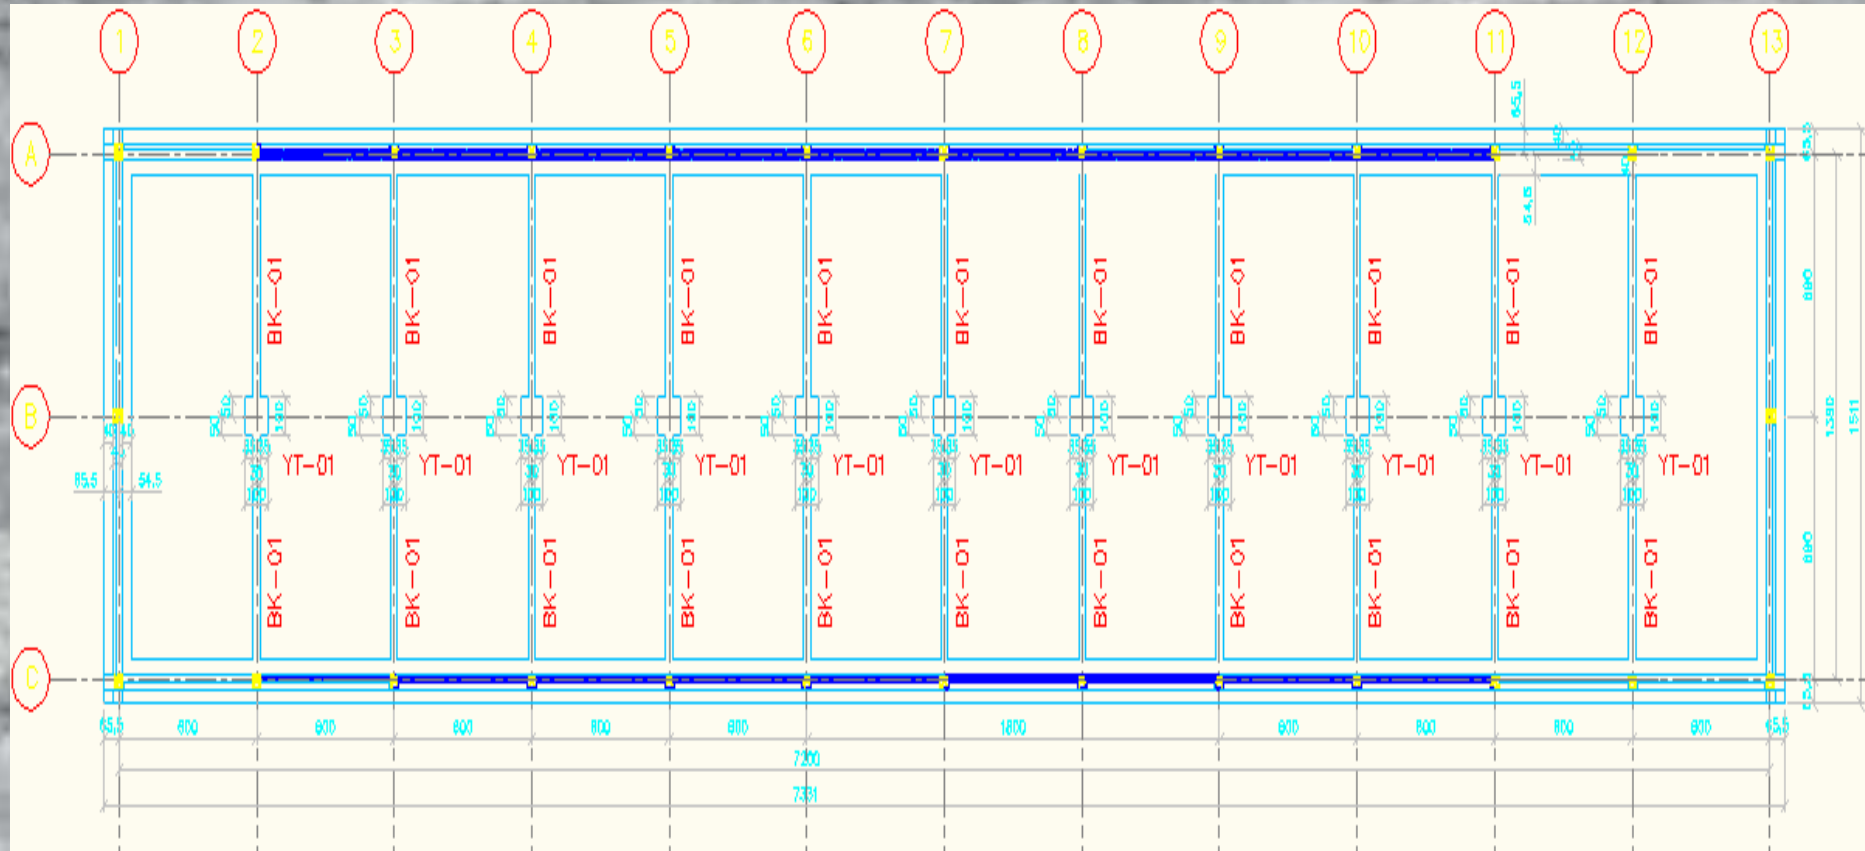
1 2 3 4 5 6 7 8 9 10 11 12 13

A

B

C

65,5
50
40
54,5
600
1390
1511

BK-01 BK-01 BK-01 BK-01 BK-01 BK-01 BK-01 BK-01 BK-01 BK-01 BK-01 BK-01

50 50 140
YT-01 YT-01 YT-01 YT-01 YT-01 YT-01 YT-01 YT-01 YT-01 YT-01 YT-01

BK-01 BK-01 BK-01 BK-01 BK-01 BK-01 BK-01 BK-01 BK-01 BK-01 BK-01 BK-01

65,5 54,5

65,5 600 600 600 600 600 1800 600 600 600 600 65,5
7200
7331